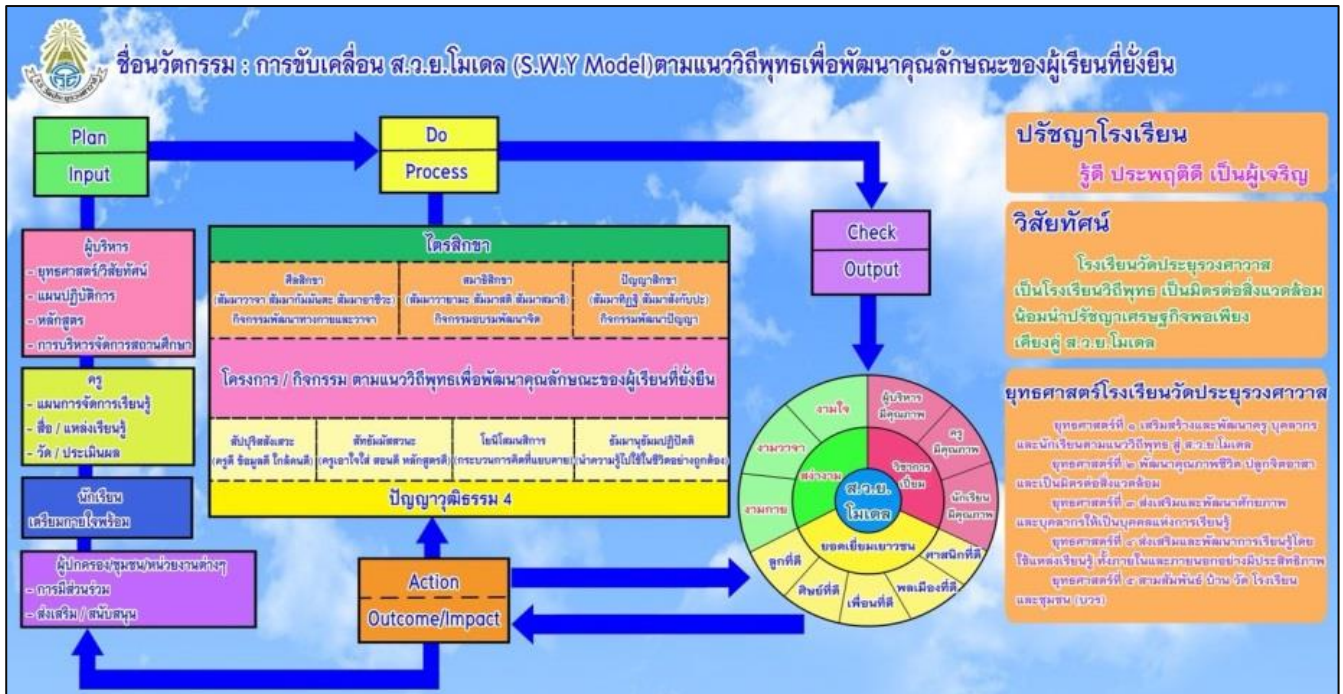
ชื่อนวัตกรรม : การขับเคลื่อน ส.ว.ย.โมเดล (S.W.Y Model)ตามแนววิถีพุทธเพื่อพัฒนาคุณลักษณะของผู้เรียนที่ยั่งยืน

Plan
Input

Do
Process

Check
Output

ผู้บริหาร
- ยุทธศาสตร์/วิสัยทัศน์
- แผนปฏิบัติการ
- หลักสูตร
- การบริหารจัดการสถานศึกษา

ครู
- แผนการจัดการเรียนรู้
- สื่อ / แหล่งเรียนรู้
- วัด / ประเมินผล

นักเรียน
เตรียมกายใจพร้อม

ผู้ปกครอง/ชุมชน/หน่วยงานต่างๆ
- การมีส่วนร่วม
- ส่งเสริม / สนับสนุน

ไตรสิกขา

ศีลสิกขา
(สัมมาวาจา สัมมากัมมันตะ สัมมาอาชีวะ)
กิจกรรมพัฒนาทางกายและวาจา

สมาธิสิกขา
(สัมมาวายามะ สัมมาสติ สัมมาสมาธิ)
กิจกรรมอบรมพัฒนาจิต

ปัญญาสิกขา
(สัมมาทิฏฐิ สัมมาสังกัปปะ)
กิจกรรมพัฒนาปัญญา

โครงการ / กิจกรรม ตามแนววิถีพุทธเพื่อพัฒนาคุณลักษณะของผู้เรียนที่ยั่งยืน

สัปปุริสสังเสวะ
(ครูดี ข้อมูลดี โกลัณดี)

สัทธัมมัสสวนะ
(ครูเอาใจใส่ สอนดี หลักสูตรดี)

โยนิโสมนสิการ
(กระบวนการคิดที่แยบคาย)

ธัมมานุธัมมปฏิปัตติ
(นำความรู้ไปใช้ในชีวิตอย่างถูกต้อง)

ปัญญาวุฒิธรรม 4

Action
Outcome/Impact

งามใจ
งามวาจา
งามกาย
สง่างาม
ผู้บริหารมีคุณภาพ
ครูมีคุณภาพ
วิชาการเยี่ยม
นักเรียนมีคุณภาพ
ส.ว.ย.
โมเดล
ยอดเยี่ยมเยาวชน
ศาสนิกที่ดี
พลเมืองที่ดี
เพื่อนที่ดี
ศิษย์ที่ดี
ลูกที่ดี

ปรัชญาโรงเรียน
รู้ดี ประพฤติดี เป็นผู้เจริญ

วิสัยทัศน์
โรงเรียนวัดประยุรวงศาวาส เป็นโรงเรียนวิถีพุทธ เป็นมิตรต่อสิ่งแวดล้อม น้อมนำปรัชญาเศรษฐกิจพอเพียง เคียงคู่ ส.ว.ย.โมเดล

ยุทธศาสตร์โรงเรียนวัดประยุรวงศาวาส
ยุทธศาสตร์ที่ ๑ เสริมสร้างและพัฒนาครู บุคลากร และนักเรียนตามแนววิถีพุทธ สู่ ส.ว.ย.โมเดล
ยุทธศาสตร์ที่ ๒ พัฒนาคุณภาพชีวิต ปลูกจิตอาสา และเป็นมิตรต่อสิ่งแวดล้อม
ยุทธศาสตร์ที่ ๓ ส่งเสริมและพัฒนาศักยภาพ และบุคลากรให้เป็นบุคคลแห่งการเรียนรู้
ยุทธศาสตร์ที่ ๔ ส่งเสริมและพัฒนาการเรียนรู้โดยใช้แหล่งเรียนรู้ ทั้งภายในและภายนอกอย่างมีประสิทธิภาพ
ยุทธศาสตร์ที่ ๕ สามสัมพันธ์ บ้าน วัด โรงเรียน และชุมชน (บวร)